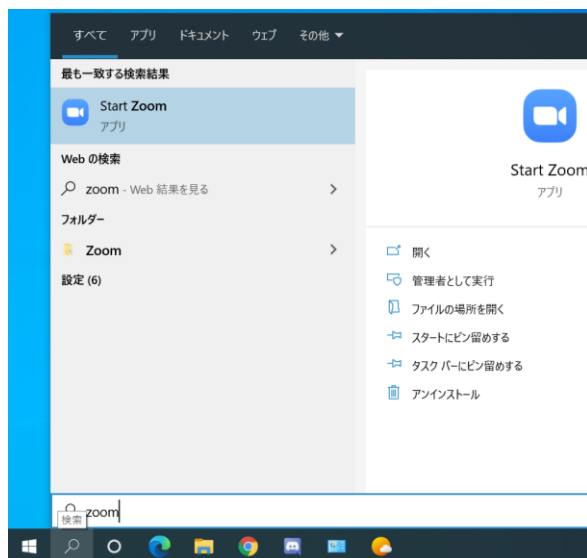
すべて アプリ ドキュメント ウェブ その他

最も一致する検索結果

Start Zoom
アプリ

Web の検索

zoom - Web 結果を見る

フォルダー

Zoom

設定 (6)

Start Zoom
アプリ

開く
管理者として実行
ファイルの場所を開く
スタートにピン留めする
タスク バーにピン留めする
アンインストール

検索 zoom